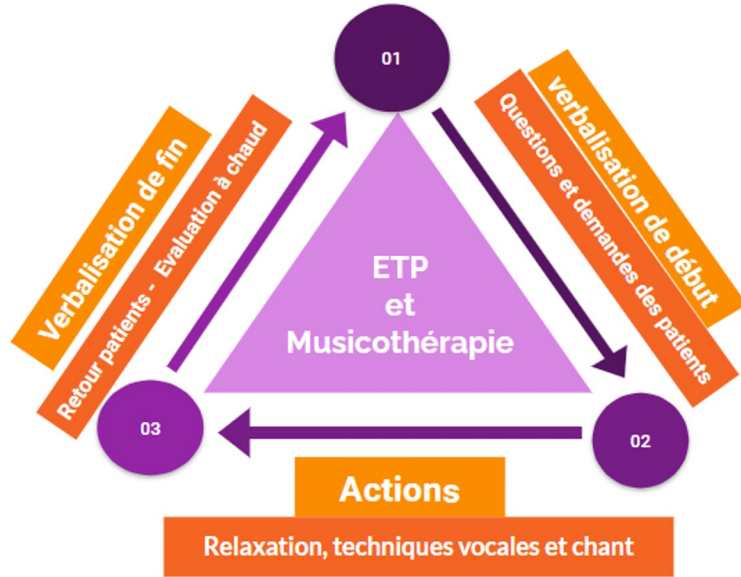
01

verbalisation de début

Questions et demandes des patients

ETP
et
Musicothérapie

02

Actions

Relaxation, techniques vocales et chant

03

Verbalisation de fin

Retour patients - Evaluation à chaud